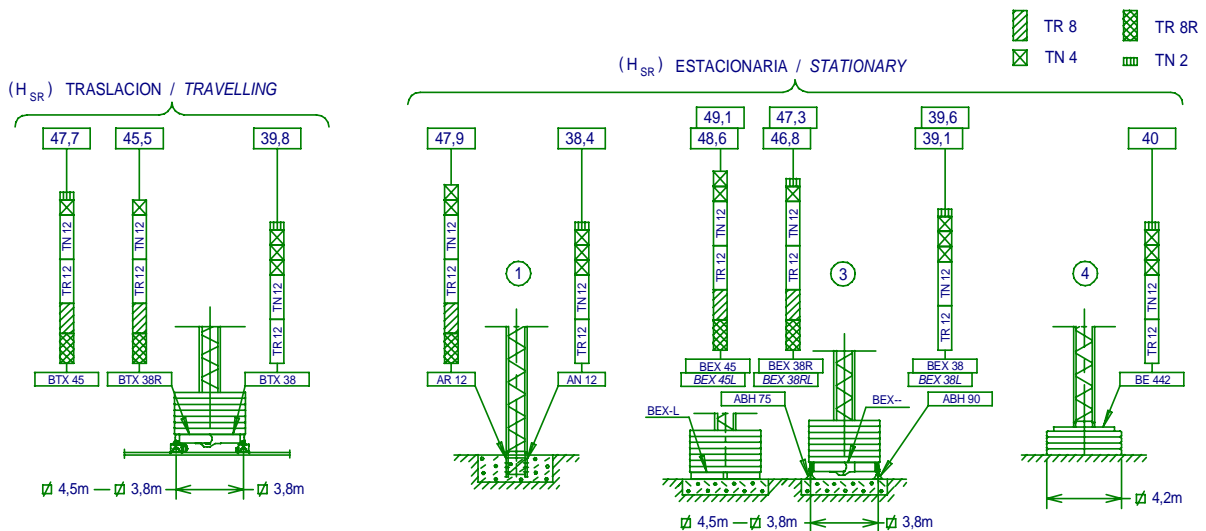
TR 8
TR 8R
TN 4
TN 2

($H_{SR}$) TRASLACION / TRAVELLING

47,7
45,5
39,8

TN 12
TR 12
TN 12
TR 12
TN 12
TR 12

BTX 45
BTX 38R
BTX 38

Ø 4,5m — Ø 3,8m
Ø 3,8m

($H_{SR}$) ESTACIONARIA / STATIONARY

47,9
38,4

TN 12
TR 12
TN 12
TR 12

1

AR 12
AN 12

49,1
48,6
47,3
46,8
39,6
39,1

TN 12
TR 12
TN 12
TR 12
TN 12
TR 12

3

BEX 45
BEX 45L
BEX 38R
BEX 38RL
BEX 38
BEX 38L

BEX-L
ABH 75
BEX--
ABH 90

Ø 4,5m — Ø 3,8m
Ø 3,8m

40

4

TN 12
TR 12

BE 442

Ø 4,2m